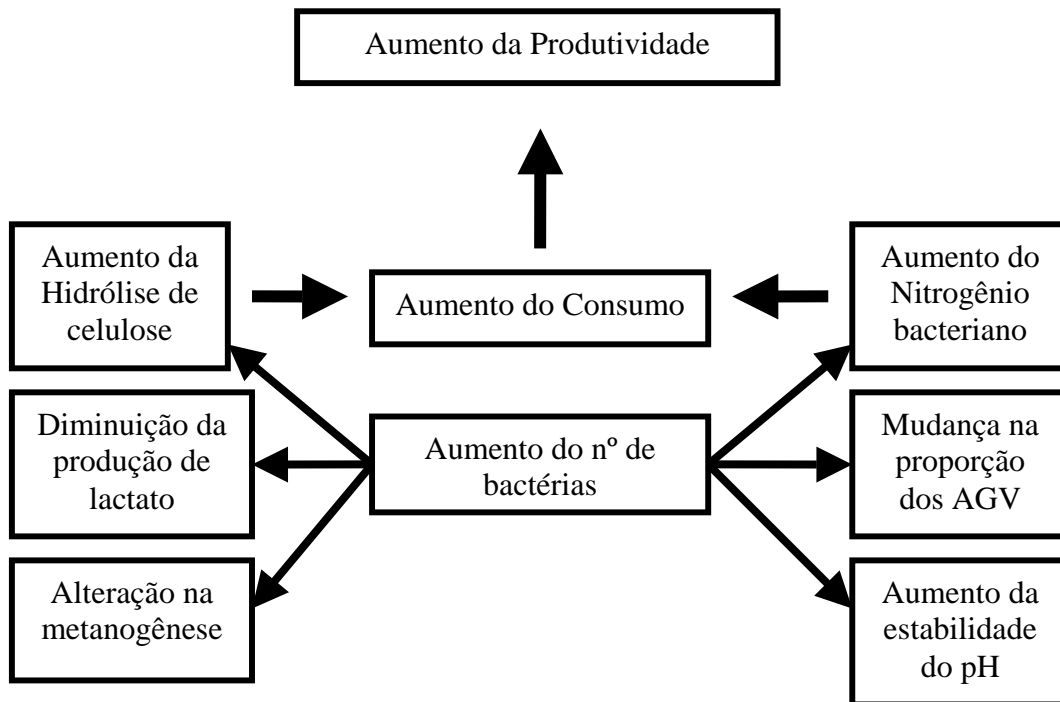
Aumento da Produtividade

Aumento da Hidrólise de celulose

Aumento do Consumo

Aumento do Nitrogênio bacteriano

Diminuição da produção de lactato

Aumento do nº de bactérias

Mudança na proporção dos AGV

Alteração na metanogênese

Aumento da estabilidade do pH